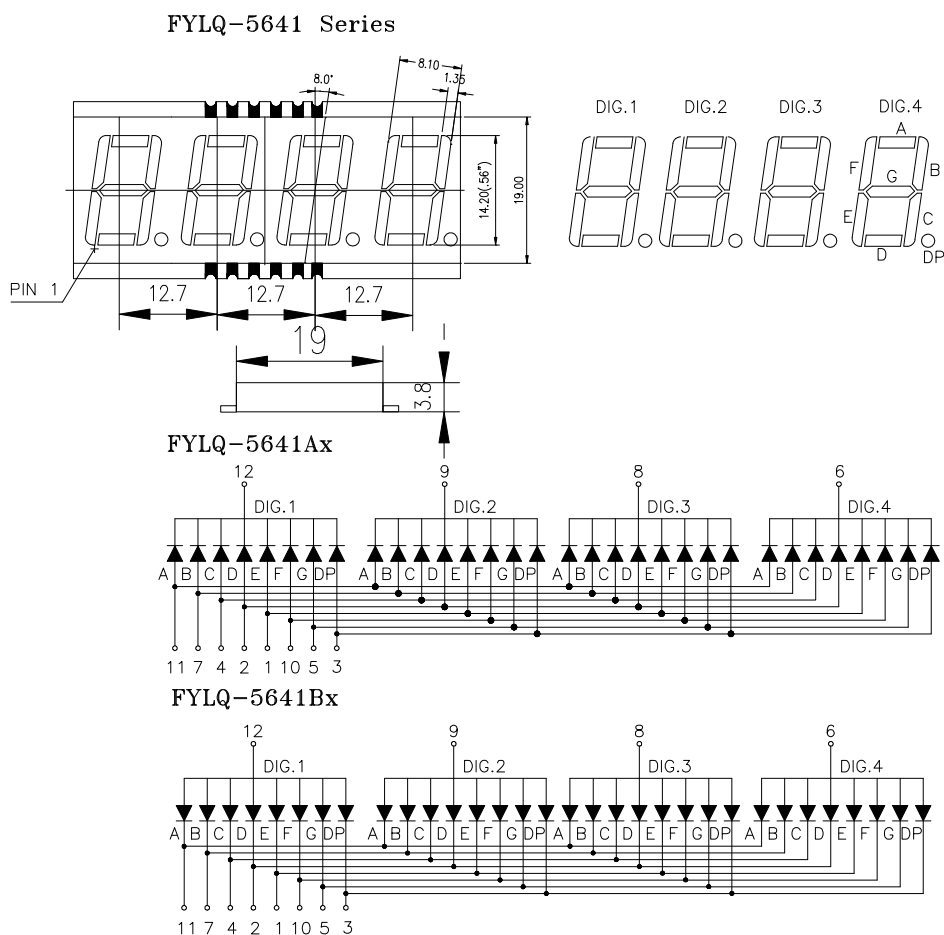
FYLQ-5641 Series

8.0°
8.10
1.35
14.20(.56")
19.00
PIN 1
12.7
12.7
12.7
19
3.8

DIG.1 DIG.2 DIG.3 DIG.4
A
F
G
B
E
C
D
DP

FYLQ-5641Ax

12
9
8
6
DIG.1
DIG.2
DIG.3
DIG.4
A B C D E F G DP A B C D E F G DP A B C D E F G DP A B C D E F G DP
11 7 4 2 1 10 5 3

FYLQ-5641Bx

12
9
8
6
DIG.1
DIG.2
DIG.3
DIG.4
A B C D E F G DP A B C D E F G DP A B C D E F G DP A B C D E F G DP
11 7 4 2 1 10 5 3